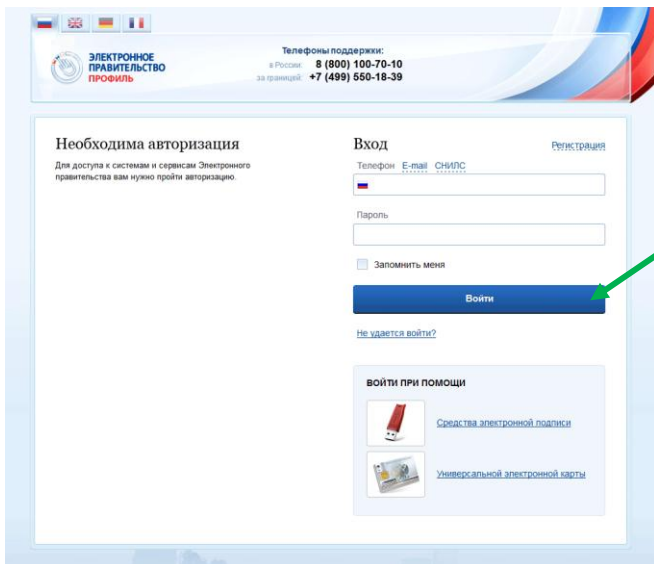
ЭЛЕКТРОННОЕ ПРАВИТЕЛЬСТВО
ПРОФИЛЬ

Телефоны поддержки:
в России: 8 (800) 100-70-10
за границей: +7 (499) 550-18-39

Необходима авторизация

Для доступа к системам и сервисам Электронного правительства вам нужно пройти авторизацию.

Вход

Регистрация

Телефон E-mail СНИЛС

Пароль

Запомнить меня

Войти

Не удается войти?

ВОЙТИ ПРИ ПОМОЩИ

Средства электронной подписи

Универсальной электронной карты